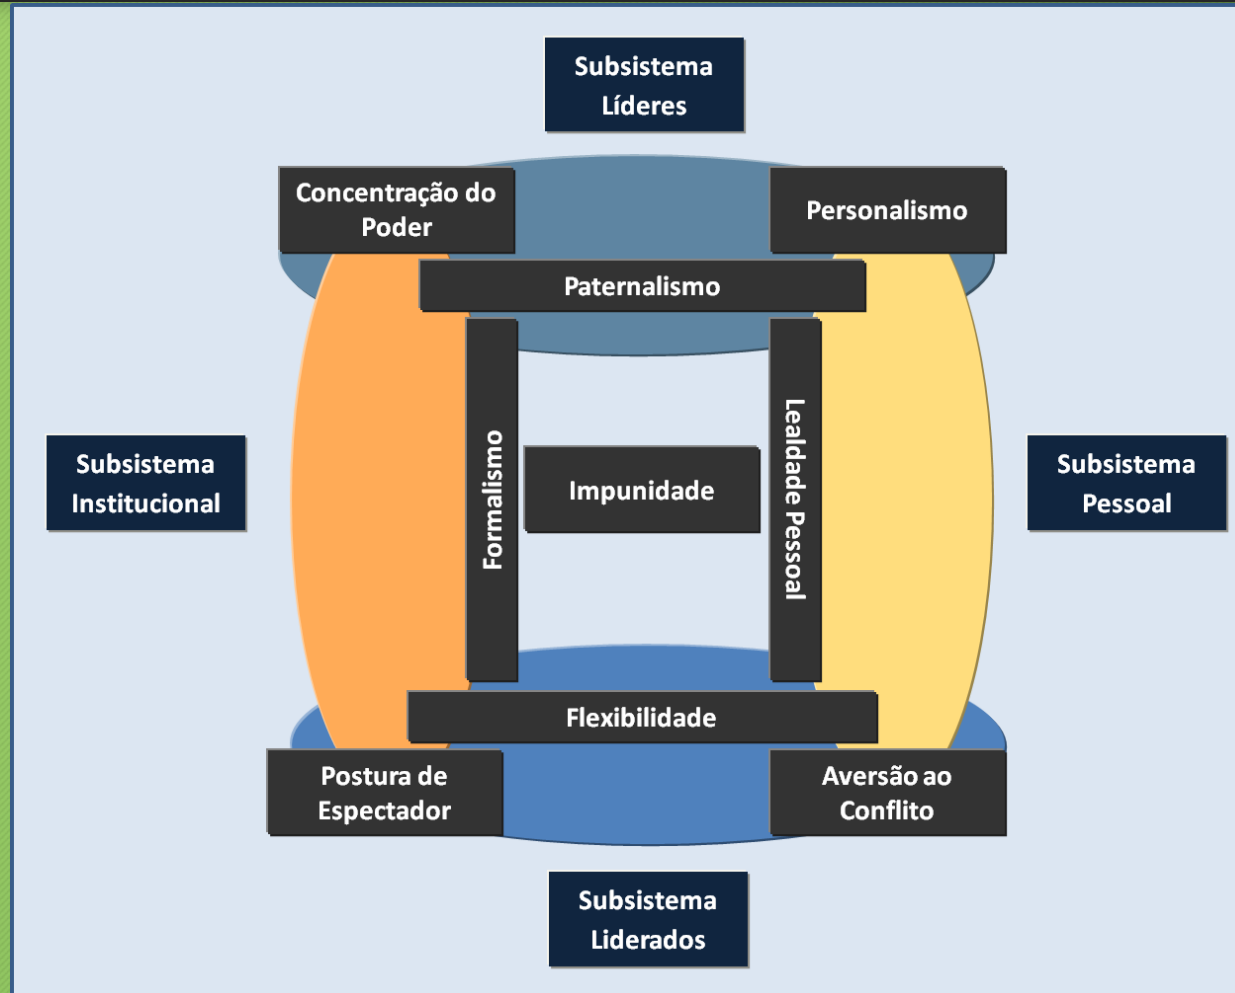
Subsistema Líderes

Concentração do Poder

Personalismo

Paternalismo

Subsistema Institucional

Formalismo

Impunidade

Lealdade Pessoal

Subsistema Pessoal

Flexibilidade

Postura de Espectador

Aversão ao Conflito

Subsistema Liderados